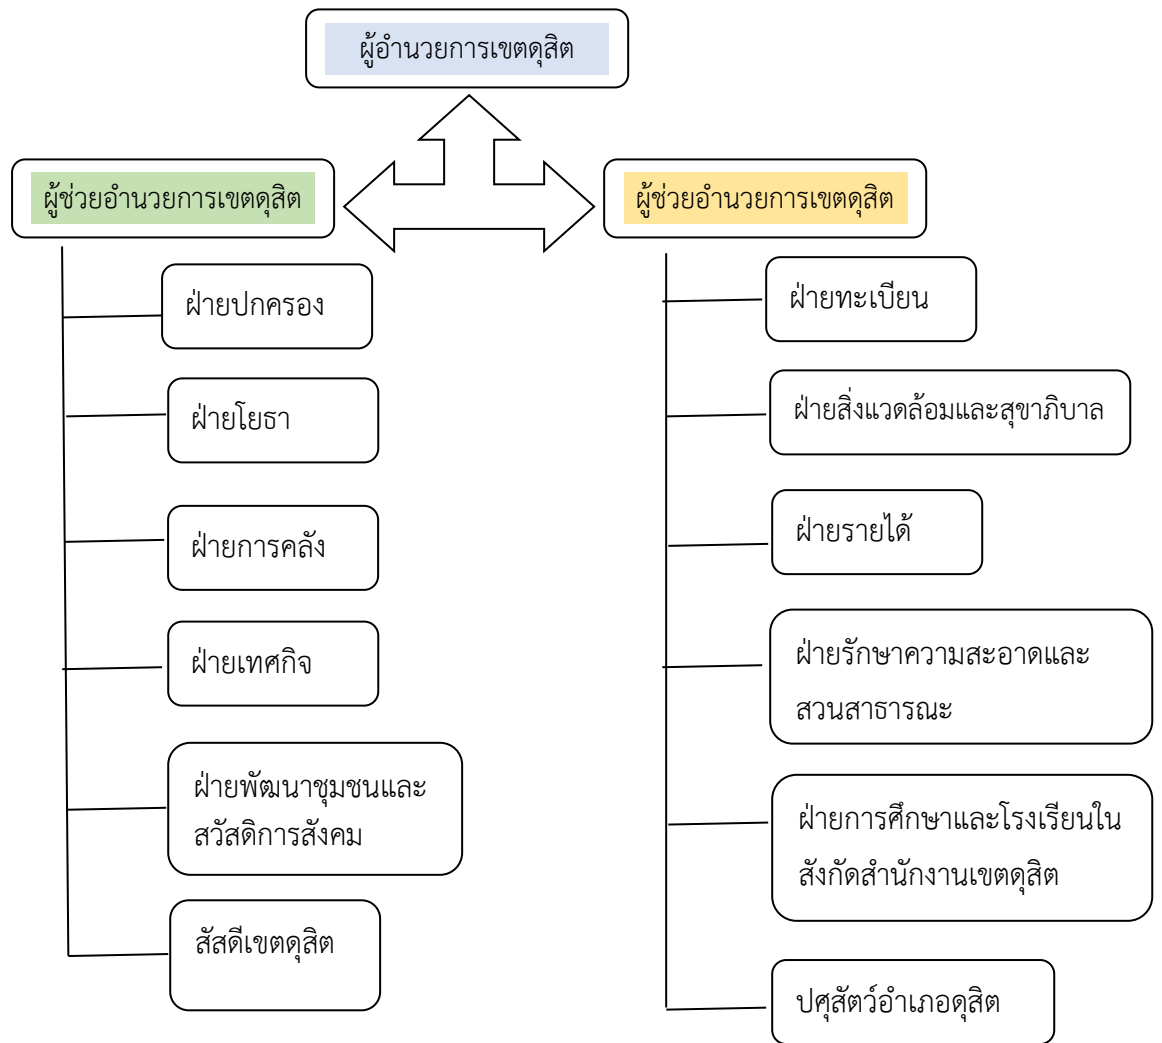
ผู้อำนวยการเขตดุสิต

ผู้ช่วยอำนวยการเขตดุสิต

ฝ่ายปกครอง

ฝ่ายโยธา

ฝ่ายการคลัง

ฝ่ายเทศกิจ

ฝ่ายพัฒนาชุมชนและสวัสดิการสังคม

สัสดีเขตดุสิต

ผู้ช่วยอำนวยการเขตดุสิต

ฝ่ายทะเบียน

ฝ่ายสิ่งแวดล้อมและสุขาภิบาล

ฝ่ายรายได้

ฝ่ายรักษาความสะอาดและสวนสาธารณะ

ฝ่ายการศึกษาและโรงเรียนในสังกัดสำนักงานเขตดุสิต

ปศุสัตว์อำเภอดุสิต